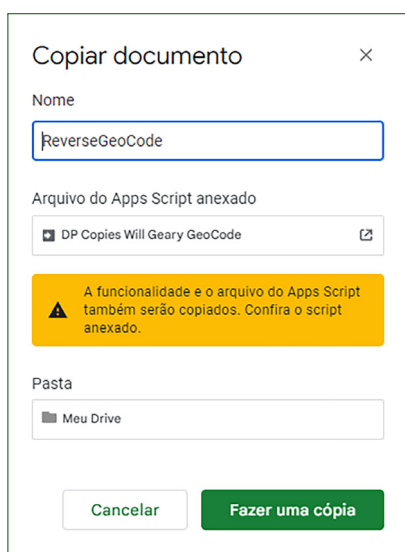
Copiar documento ×

Nome

ReverseGeoCode

Arquivo do Apps Script anexado

DP Copies Will Geary GeoCode

A funcionalidade e o arquivo do Apps Script também serão copiados. Confira o script anexado.

Pasta

Meu Drive

Cancelar

Fazer uma cópia